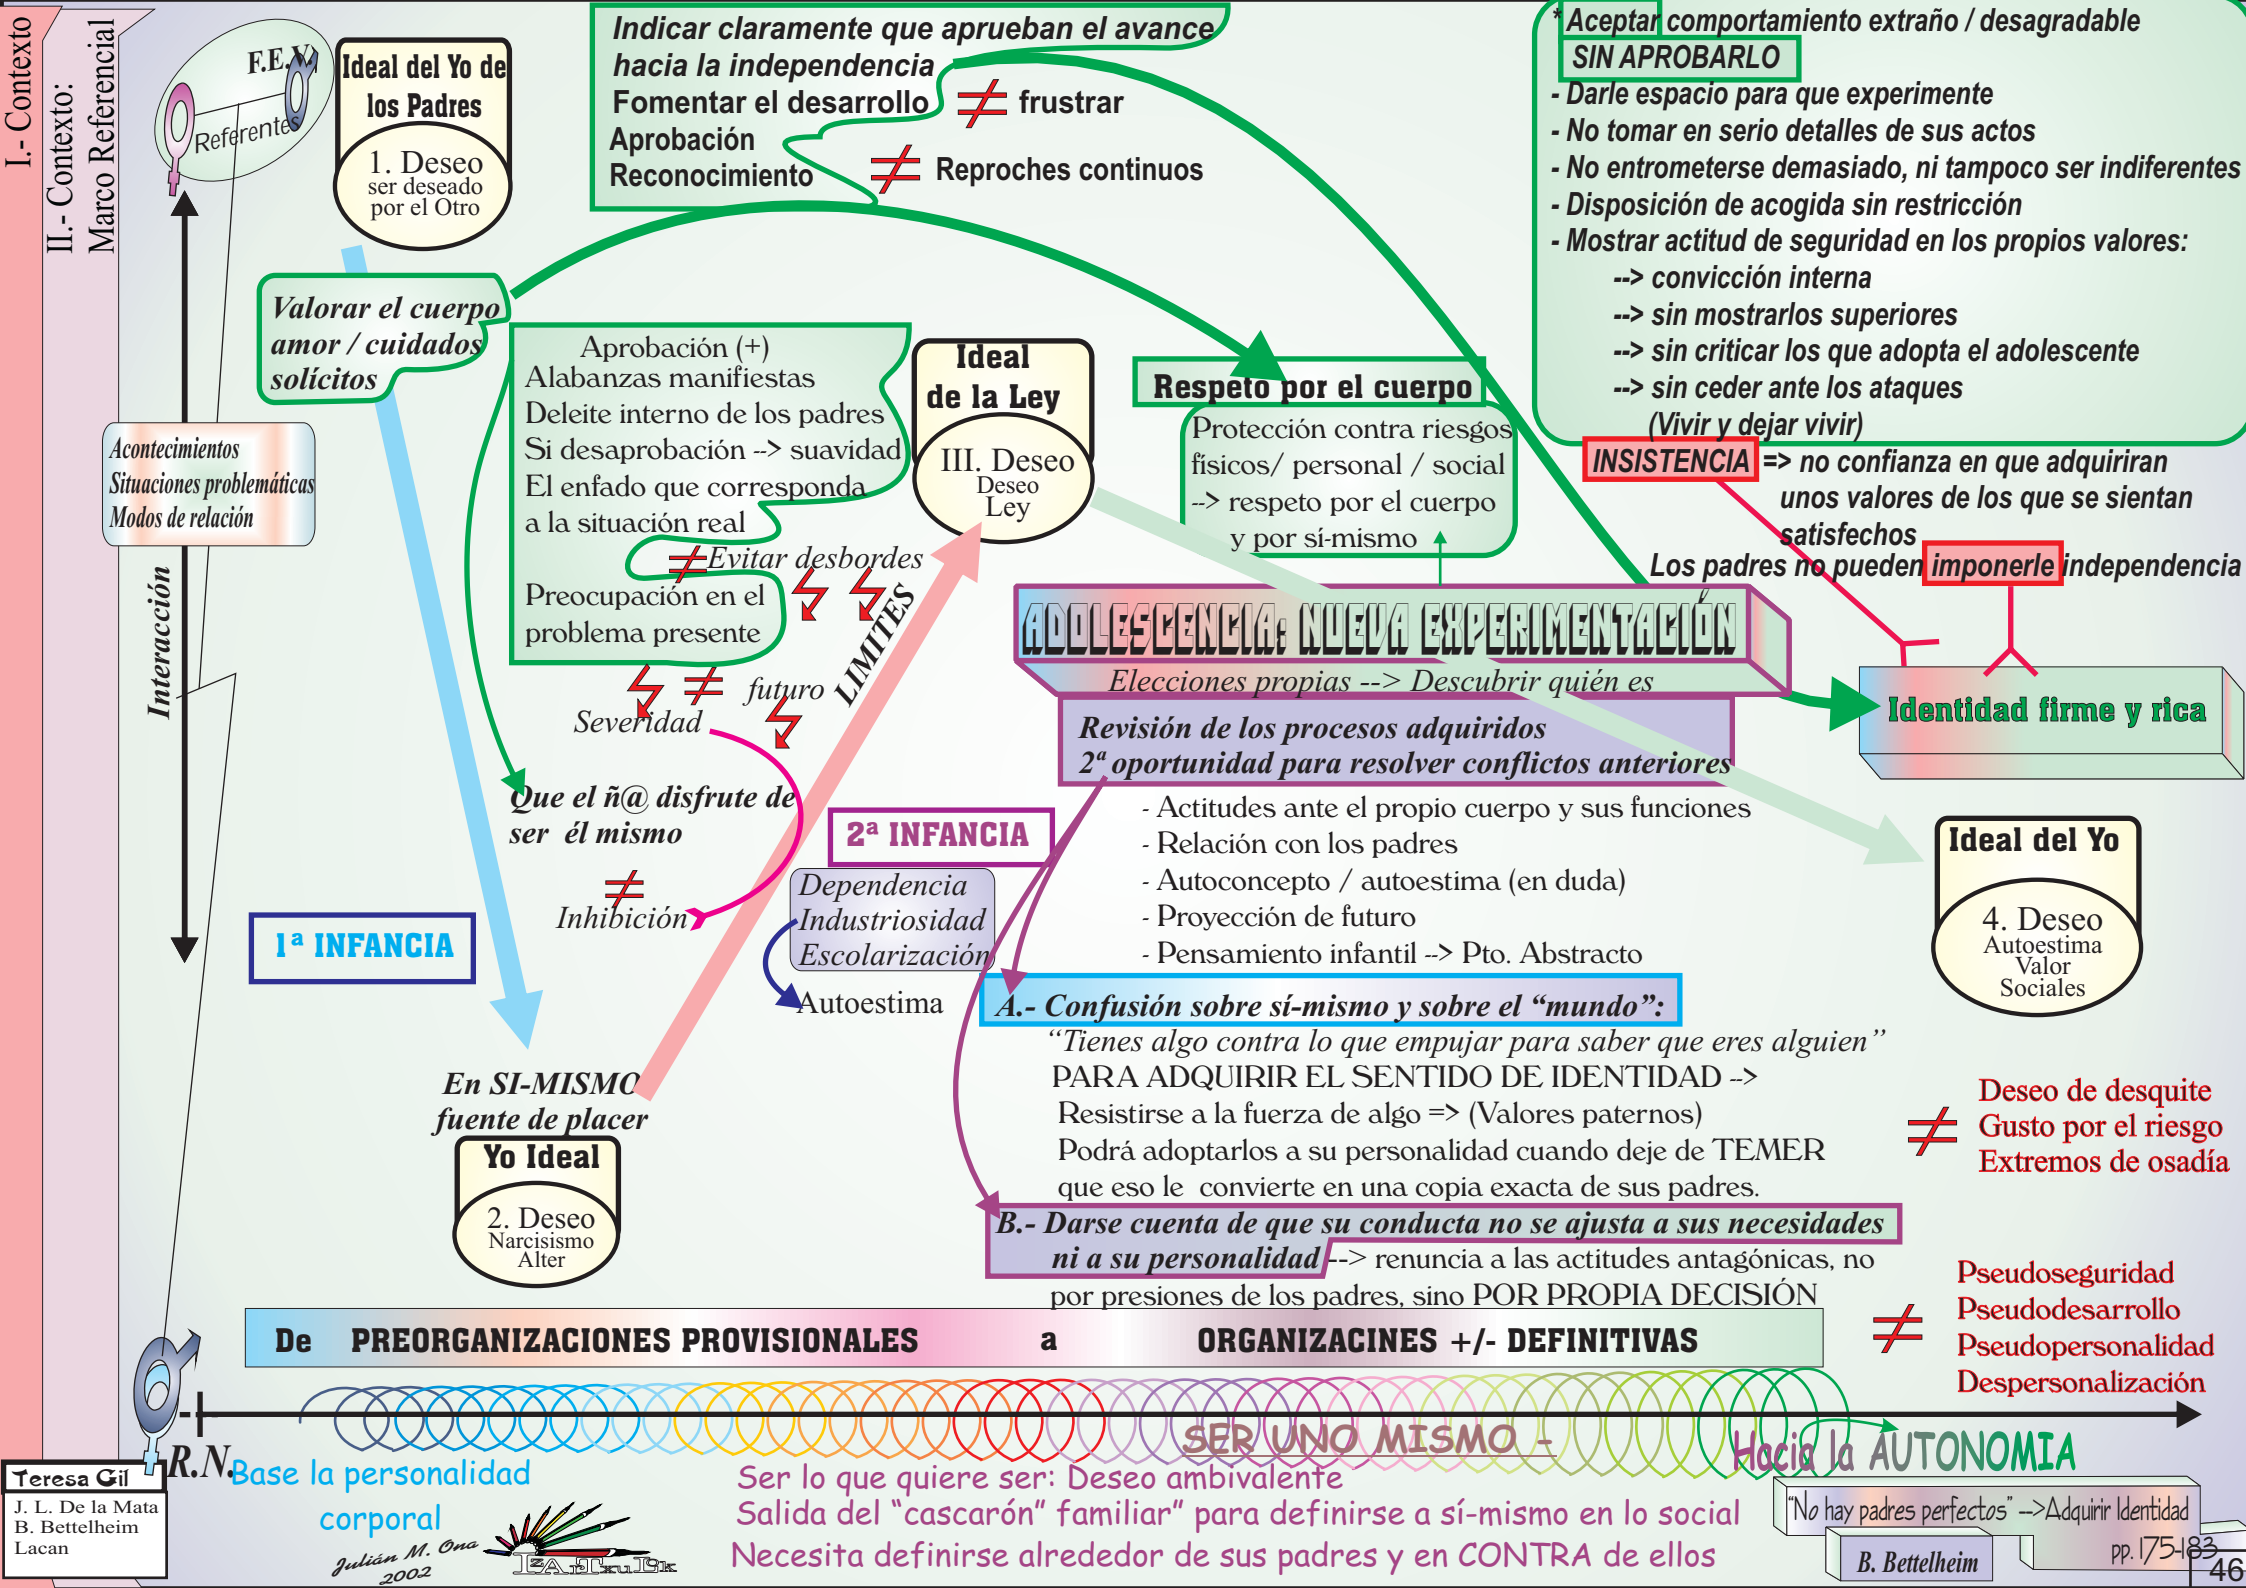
I.- Contexto

II.- Contexto: Marco Referencial

F.E.V.

Referentes

Ideal del Yo de los Padres

1. Deseo
ser deseado
por el Otro

Indicar claramente que aprueban el avance hacia la independencia
Fomentar el desarrollo
Aprobación
Reconocimiento

≠ frustrar

≠ Reproches continuos

* Aceptar comportamiento extraño / desagradable
SIN APROBARLO
- Darle espacio para que experimente
- No tomar en serio detalles de sus actos
- No entrometerse demasiado, ni tampoco ser indiferentes
- Disposición de acogida sin restricción
- Mostrar actitud de seguridad en los propios valores:
--> convicción interna
--> sin mostrarlos superiores
--> sin criticar los que adopta el adolescente
--> sin ceder ante los ataques
(Vivir y dejar vivir)

INSISTENCIA => no confianza en que adquiriran unos valores de los que se sientan satisfechos

Los padres no pueden imponerle independencia

Valorar el cuerpo
amor / cuidados
solícitos

Aprobación (+)
Alabanzas manifiestas
Deleite interno de los padres
Si desaprobación --> suavidad
El enfado que corresponda a la situación real

≠ Evitar desbordes

Preocupación en el problema presente

≠ futuro

Severidad

LIMITES

Ideal de la Ley

III. Deseo
Deseo
Ley

Respeto por el cuerpo

Protección contra riesgos físicos/ personal / social
--> respeto por el cuerpo y por sí-mismo

Acontecimientos
Situaciones problemáticas
Modos de relación

Interacción

ADOLESCENCIA: NUEVA EXPERIMENTACIÓN
Elecciones propias --> Descubrir quién es

Identidad firme y rica

Revisión de los procesos adquiridos
2ª oportunidad para resolver conflictos anteriores

- Actitudes ante el propio cuerpo y sus funciones
- Relación con los padres
- Autoconcepto / autoestima (en duda)
- Proyección de futuro
- Pensamiento infantil --> Pto. Abstracto

Que el ñ@ disfrute de ser él mismo

≠ Inhibición

2ª INFANCIA

Dependencia
Industriosidad
Escolarización

Autoestima

1ª INFANCIA

Ideal del Yo

4. Deseo
Autoestima
Valor
Sociales

A.- Confusión sobre sí-mismo y sobre el "mundo":
"Tienes algo contra lo que empujar para saber que eres alguien"
PARA ADQUIRIR EL SENTIDO DE IDENTIDAD ->
Resistirse a la fuerza de algo => (Valores paternos)
Podrá adoptarlos a su personalidad cuando deje de TEMER que eso le convierte en una copia exacta de sus padres.

≠ Deseo de desquite
Gusto por el riesgo
Extremos de osadía

En SI-MISMO
fuente de placer

Yo Ideal

2. Deseo
Narcisismo
Alter

B.- Darse cuenta de que su conducta no se ajusta a sus necesidades ni a su personalidad --> renuncia a las actitudes antagónicas, no por presiones de los padres, sino POR PROPIA DECISIÓN

≠ Pseudoseguridad
Pseudodesarrollo
Pseudopersonalidad
Despersonalización

De PREORGANIZACIONES PROVISIONALES a ORGANIZACINES +/- DEFINITIVAS

R.N.

Base la personalidad corporal

SER UNO MISMO - Hacia la AUTONOMIA

Ser lo que quiere ser: Deseo ambivalente
Salida del "cascarón" familiar" para definirse a sí-mismo en lo social
Necesita definirse alrededor de sus padres y en CONTRA de ellos

"No hay padres perfectos" ->Adquirir Identidad
pp. 175-183
B. Bettelheim

46

Teresa Gil
J. L. De la Mata
B. Bettelheim
Lacan

Julián M. Oña
2002
FAT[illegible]